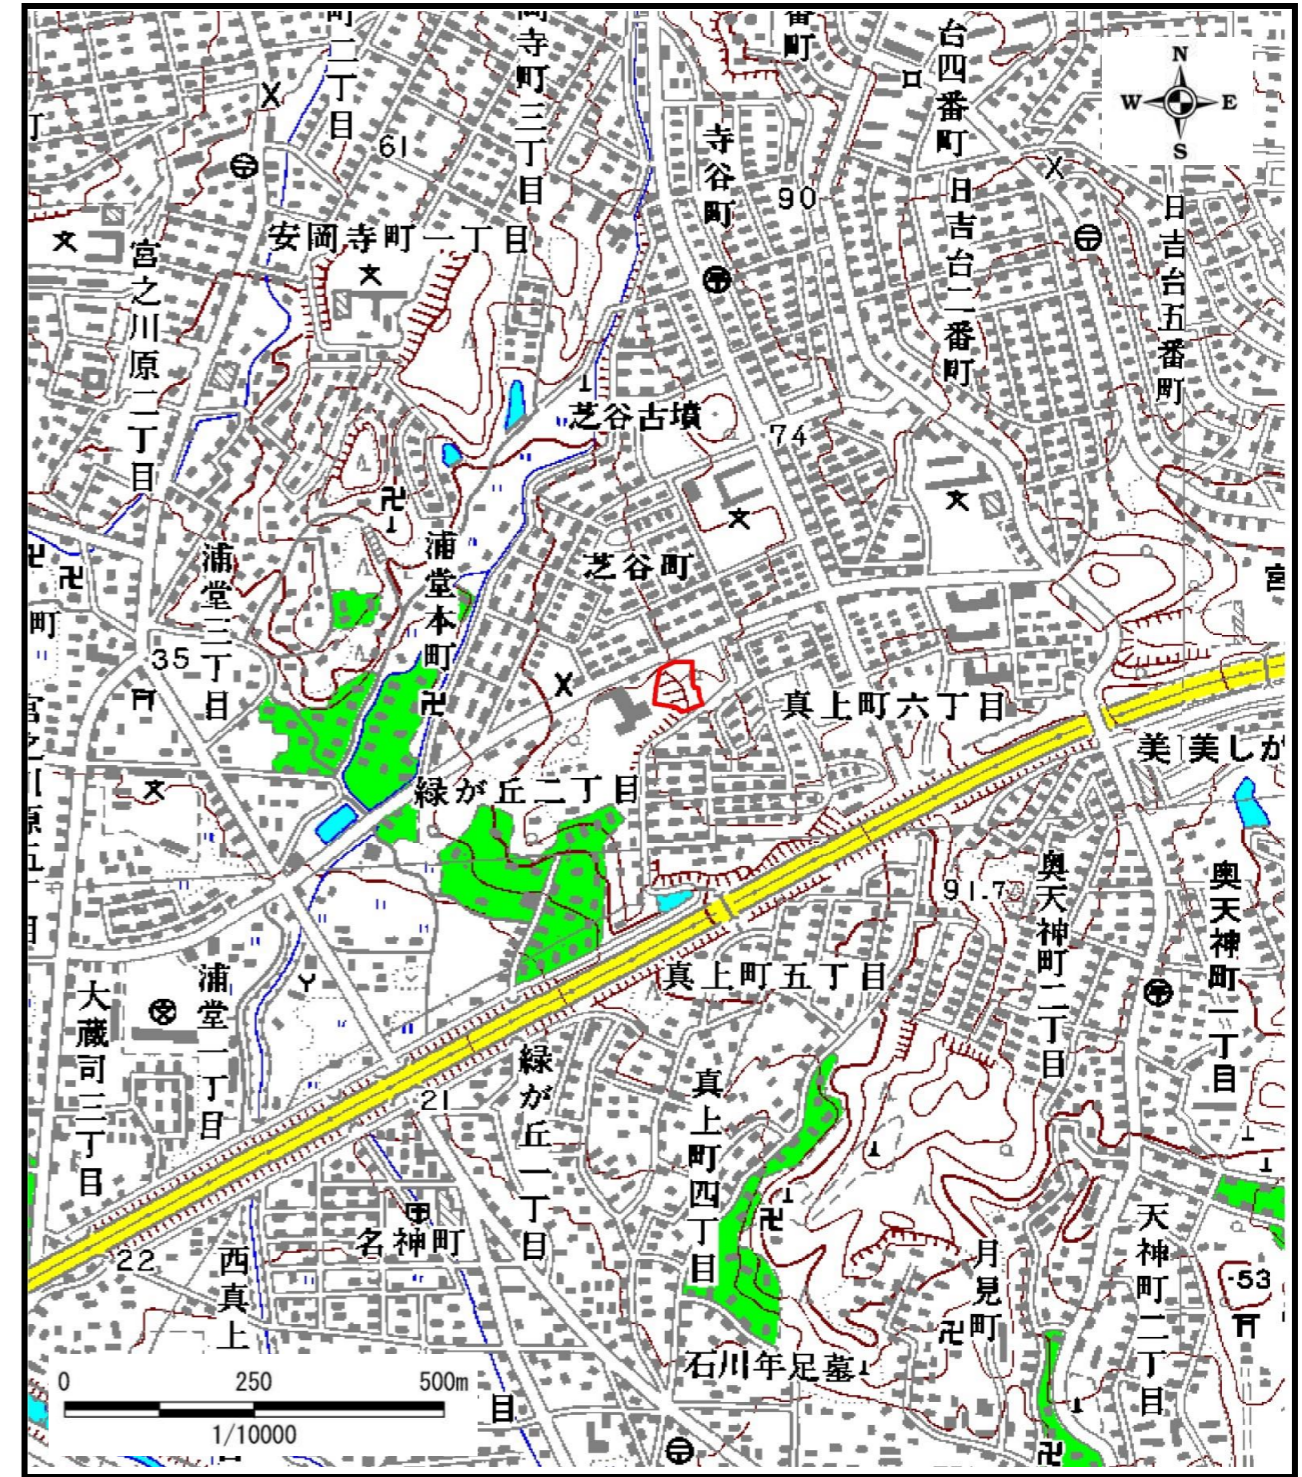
岡二丁目
岡寺町三丁目
番町
台四番町
N
W
E
S
61
寺谷町
90
日吉台二番町
日吉台五番町
安岡寺町一丁目
宮之川原二丁目
芝谷古墳
74
浦堂三丁目
浦堂本町
芝谷町
町
35
真上町六丁目
美しが
宮之川原五丁目
緑が丘二丁目
91.7
奥天神町二丁目
奥天神町一丁目
浦堂一丁目
真上町五丁目
大蔵司三丁目
緑が丘一丁目
真上町四丁目
21
22
西真上
名神町
月見町
天神町二丁目
-53
石川年足墓
0
250
500m
1/10000
目